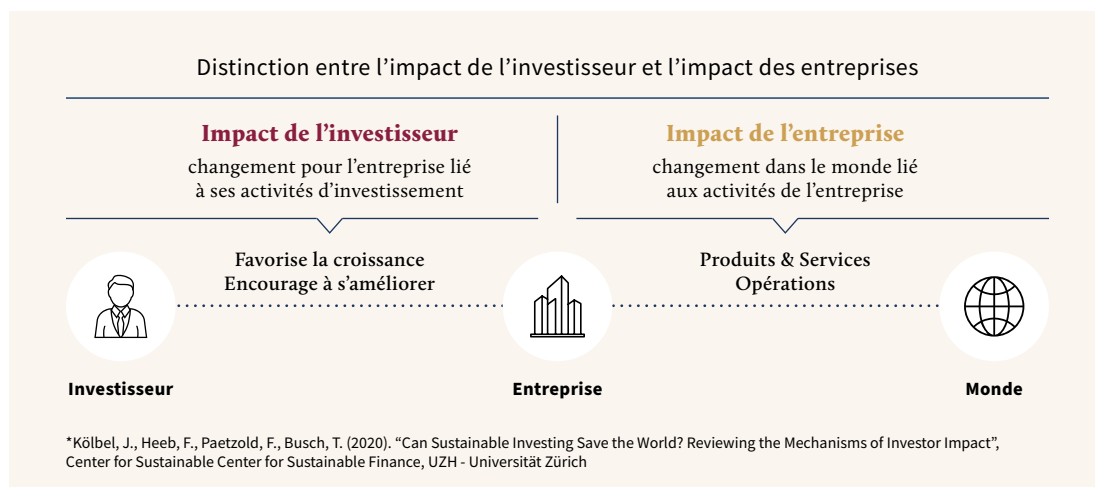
Distinction entre l’impact de l’investisseur et l’impact des entreprises

Impact de l’investisseur
changement pour l’entreprise lié à ses activités d’investissement

Impact de l’entreprise
changement dans le monde lié aux activités de l’entreprise

Favorise la croissance
Encourage à s’améliorer

Produits & Services
Opérations

Investisseur

Entreprise

Monde

*Kölbel, J., Heeb, F., Paetzold, F., Busch, T. (2020). “Can Sustainable Investing Save the World? Reviewing the Mechanisms of Investor Impact”, Center for Sustainable Center for Sustainable Finance, UZH - Universität Zürich